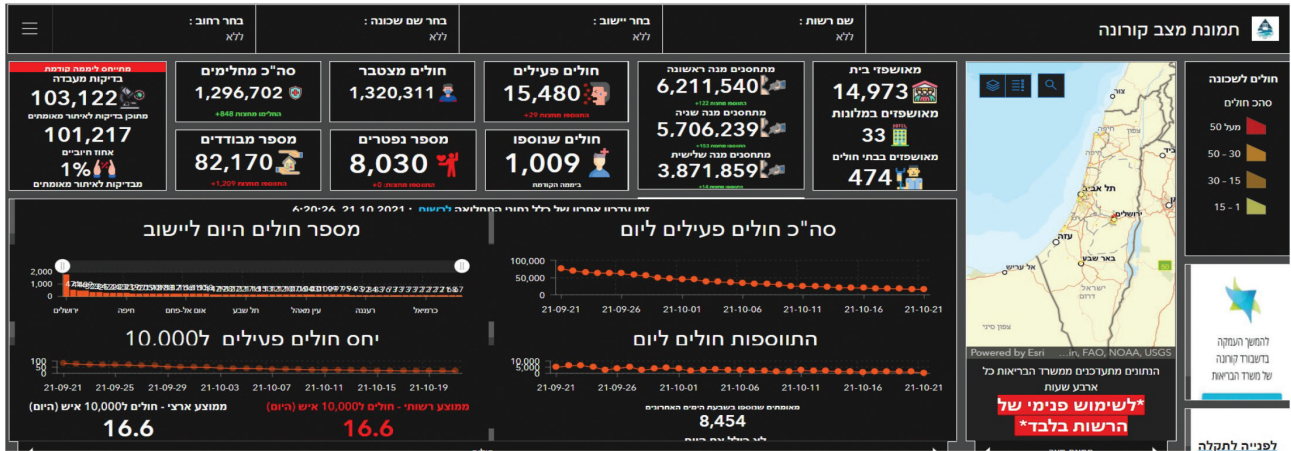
תמונת מצב קורונה

שם רשות :
ללא

בחר יישוב :
ללא

בחר שם שכונה :
ללא

בחר רחוב :
ללא

מאושפזי בית
14,973
מאושפזים במלונות
33
מאושפזים בבתי חולים
474

מתחסנים מנה ראשונה
6,211,540
מתחסנים מנה שניה
5,706,239
מתחסנים מנה שלישית
3,871,859

חולים פעילים
15,480
+29

חולים שנוספו
1,009
ביממה הקודמת

חולים מצטבר
1,320,311

מספר נפטרים
8,030
+3

סה"כ מחלימים
1,296,702
+848

מספר מבודדים
82,170
+1,209

מתייחס ליממה קודמת
בדיקות מעבדה
103,122
מתוכן בדיקות לאיתור מאומתים
101,217
אחוז חיוביים
1%
מבדיקות לאיתור מאומתים

חולים לשכונה
סהכ חולים
מעל 50
50 - 30
30 - 15
15 - 1

זמן עדכון אחרון של כלל נתוני המערכת לרשות : 21.10.2021 6:20:26

סה"כ חולים פעילים ליום
100,000
50,000
0
21-09-21
21-09-26
21-10-01
21-10-06
21-10-11
21-10-16
21-10-21

מספר חולים היום ליישוב
2,000
1,000
0
ירושלים
חיפה
אום אל-פחם
חל שבע
עין מאהל
רעננה
כרמיאל

התווספות חולים ליום
10,000
5,000
0
21-09-21
21-09-26
21-10-01
21-10-06
21-10-11
21-10-16
21-10-21

יחס חולים פעילים ל10.000
100
50
0
21-09-21
21-09-25
21-09-29
21-10-03
21-10-07
21-10-11
21-10-15
21-10-19

ממוצע רשותי - חולים ל10,000 איש (היום)
16.6
ממוצע ארצי - חולים ל10,000 איש (היום)
16.6

מאומתים שנוספו בשבעת הימים האחרונים
8,454

צור
תל אביב
ירושלים
עזה
באר שבע
Powered by Esri
...in, FAO, NOAA, USGS

הנתונים מתעדכנים משרד הבריאות כל ארבע שעות
*לשימוש פנימי של הרשות בלבד*

להמשך העמקה בנושא קורונה של משרד הבריאות

לפנייה לתקלה